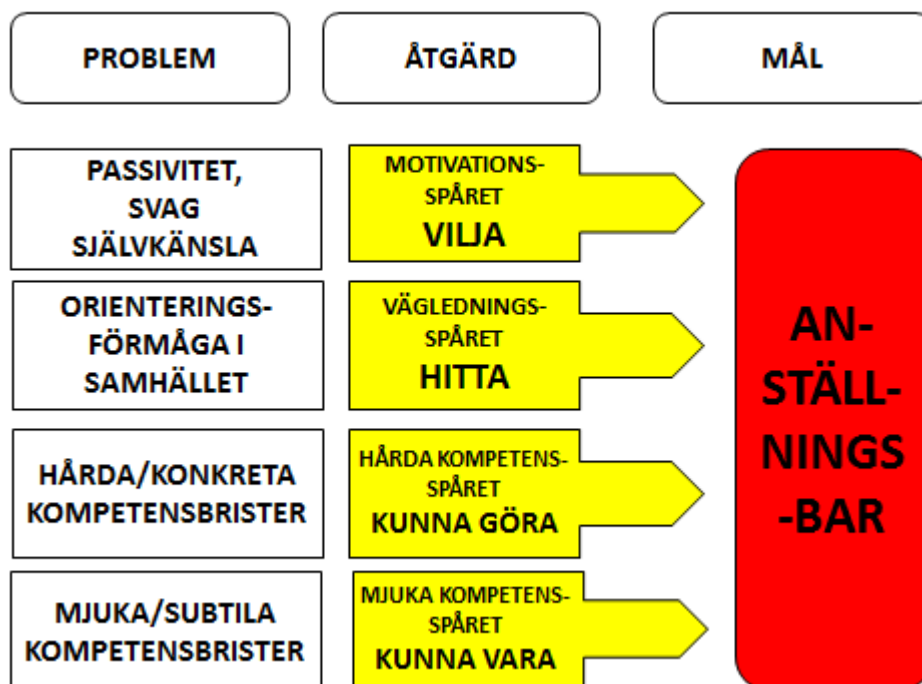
PROBLEM

ÅTGÄRD

MÅL

PASSIVITET, SVAG SJÄLVKÄNSLA

MOTIVATIONS-SPÅRET
VILJA

ORIENTERINGSFÖRMÅGA I SAMHÄLLET

VÄGLEDNINGS-SPÅRET
HITTA

HÅRDA/KONKRETA KOMPETENSBRISTER

HÅRDA KOMPETENS-SPÅRET
KUNNA GÖRA

MJUKA/SUBTILA KOMPETENSBRISTER

MJUKA KOMPETENS-SPÅRET
KUNNA VARA

AN-STÄLL-NINGS-BAR